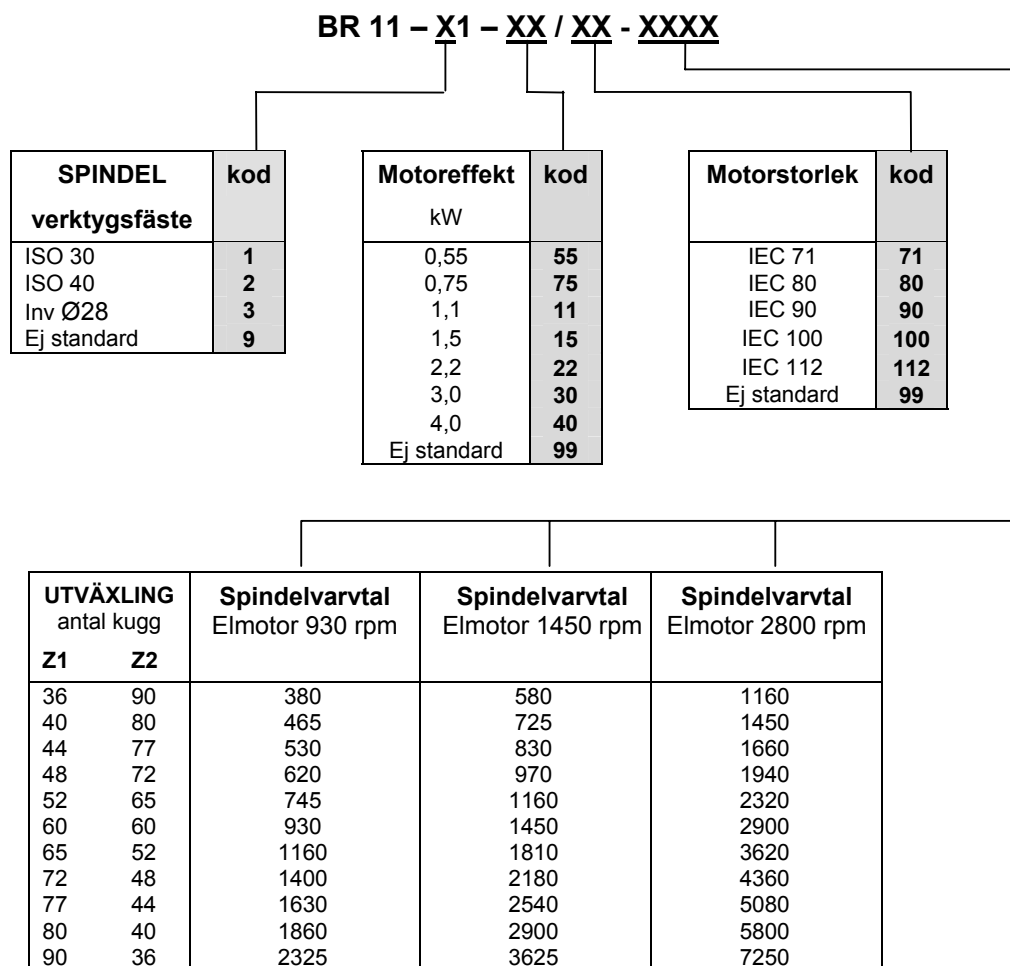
BR 11 – X1 – XX / XX - XXXX

| SPINDEL verktygsfäste | kod |
|---|---|
| ISO 30 | 1 |
| ISO 40 | 2 |
| Inv Ø28 | 3 |
| Ej standard | 9 |

| Motoreffekt kW | kod |
|---|---|
| 0,55 | 55 |
| 0,75 | 75 |
| 1,1 | 11 |
| 1,5 | 15 |
| 2,2 | 22 |
| 3,0 | 30 |
| 4,0 | 40 |
| Ej standard | 99 |

| Motorstorlek | kod |
|---|---|
| IEC 71 | 71 |
| IEC 80 | 80 |
| IEC 90 | 90 |
| IEC 100 | 100 |
| IEC 112 | 112 |
| Ej standard | 99 |

| UTVÄXLING antal kugg Z1 | Z2 | Spindelvarvtal Elmotor 930 rpm | Spindelvarvtal Elmotor 1450 rpm | Spindelvarvtal Elmotor 2800 rpm |
|---|---|---|---|---|
| 36 | 90 | 380 | 580 | 1160 |
| 40 | 80 | 465 | 725 | 1450 |
| 44 | 77 | 530 | 830 | 1660 |
| 48 | 72 | 620 | 970 | 1940 |
| 52 | 65 | 745 | 1160 | 2320 |
| 60 | 60 | 930 | 1450 | 2900 |
| 65 | 52 | 1160 | 1810 | 3620 |
| 72 | 48 | 1400 | 2180 | 4360 |
| 77 | 44 | 1630 | 2540 | 5080 |
| 80 | 40 | 1860 | 2900 | 5800 |
| 90 | 36 | 2325 | 3625 | 7250 |